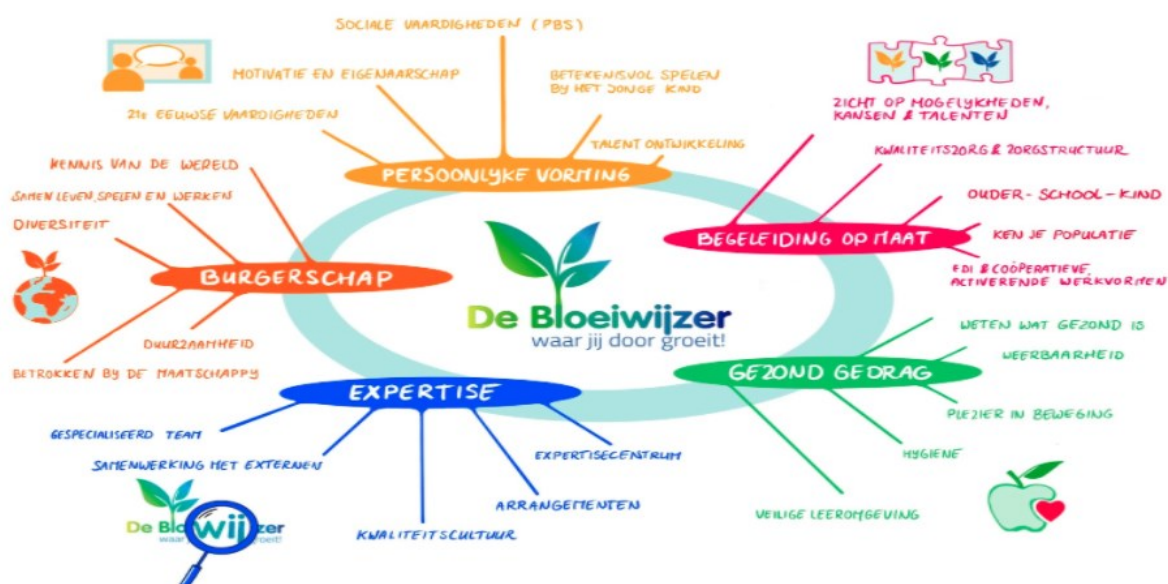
De Bloeiwijzer
waar jij door groeit!

PERSOONLYKE VORMING
SOCIALE VAARDIGHEDEN (PBS)
MOTIVATIE EN EIGENAARSCHAP
BETEKENISVOL SPELEN BY HET JONGE KIND
21e EEUWSE VAARDIGHEDEN
TALENT ONTWIKKELING

BEGELEIDING OP MAAT
ZICHT OP MOGELYKHEDEN, KANSEN & TALENTEN
KWALITEITSZORG & ZORGSTRUCTUUR
OUDER - SCHOOL - KIND
KEN JE POPULATIE
EDI & COÖPERATIEVE, ACTIVERENDE WERKVORMEN

GEZOND GEDRAG
WETEN WAT GEZOND IS
WEERBAARHEID
PLEZIER IN BEWEGING
HYGIENE
VEILIGE LEEROMGEVING

EXPERTISE
GESPECIALISEERD TEAM
SAMENWERKING MET EXTERNEN
EXPERTISECENTRUM
ARRANGEMENTEN
KWALITEITSCULTUUR

BURGERSCHAP
KENNIS VAN DE WERELD
SAMEN LEVEN, SPELEN EN WERKEN
DIVERSITEIT
DUURZAAMHEID
BETROKKEN BY DE MAATSCHAPPY

De Bloeiwijzer
waar jij door groeit!